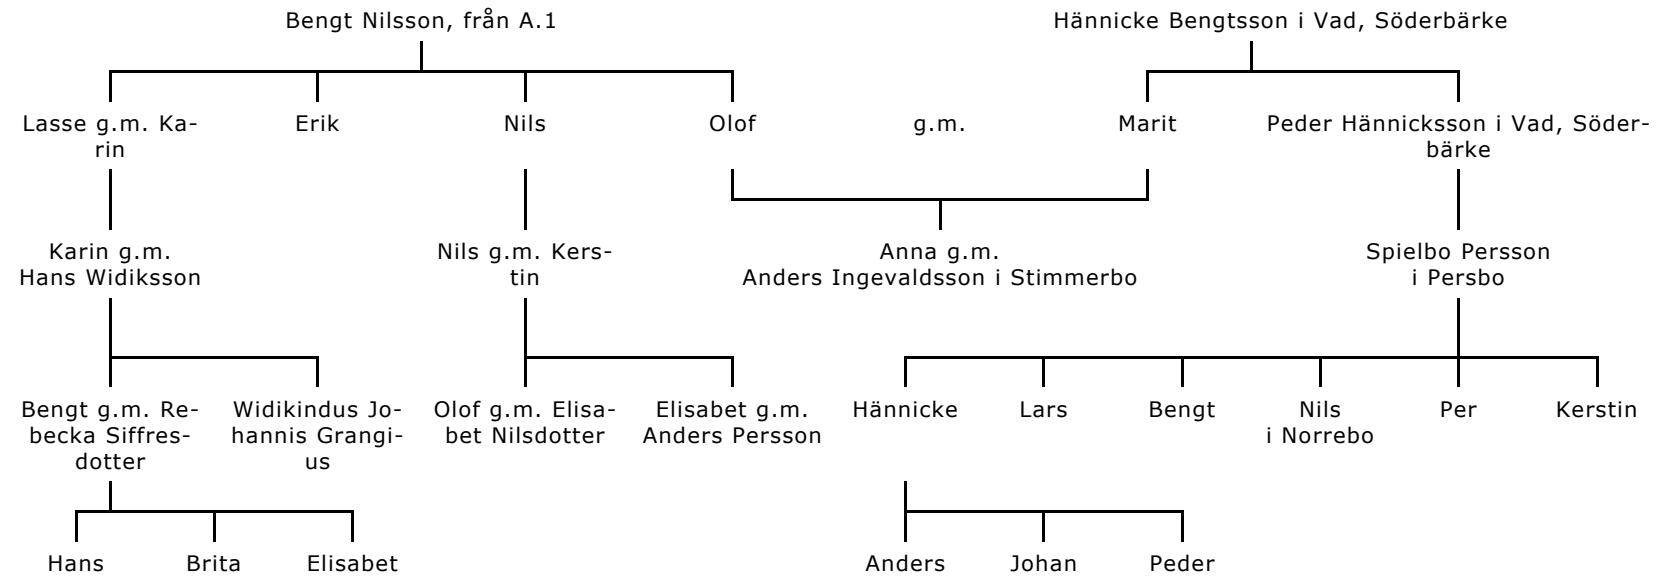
Bengt Nilsson, från A.1

Hännicke Bengtsson i Vad, Söderbärke

Lasse g.m. Karin

Erik

Nils

Olof

g.m.

Marit

Peder Hännicksson i Vad, Söderbärke

Karin g.m. Hans Widiksson

Nils g.m. Kerstin

Anna g.m. Anders Ingevaldsson i Stimmerbo

Spielbo Persson i Persbo

Bengt g.m. Rebecka Siffresdotter

Widikindus Johannis Grangius

Olof g.m. Elisabet Nilsdotter

Elisabet g.m. Anders Persson

Hännicke

Lars

Bengt

Nils i Norrebo

Per

Kerstin

Hans

Brita

Elisabet

Anders

Johan

Peder